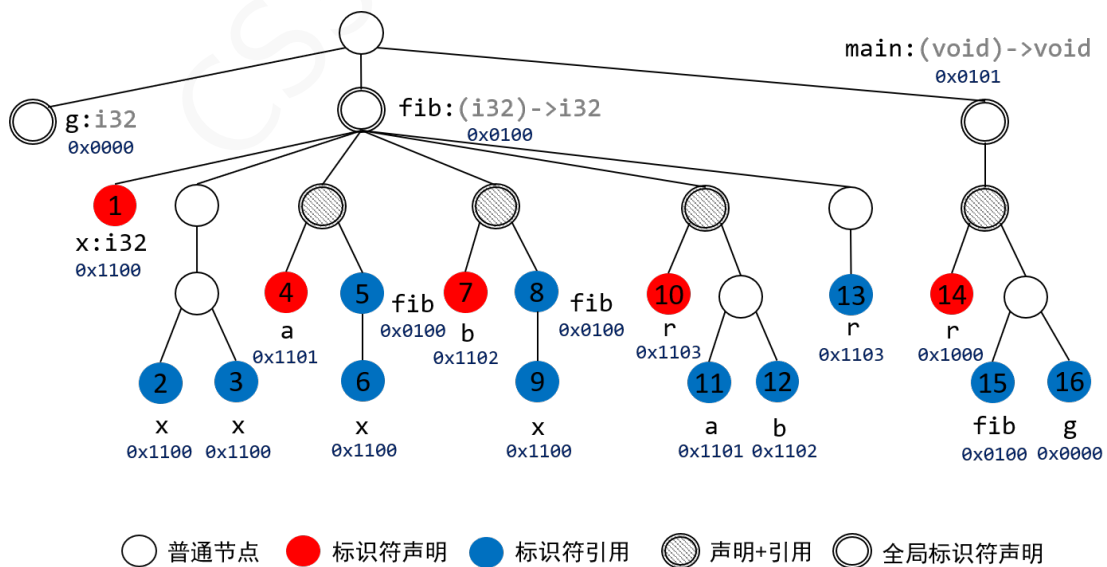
main:(void)->void
0x0101

g:i32
0x0000

fib:(i32)->i32
0x0100

1
x:i32
0x1100

4
a
0x1101

5
fib
0x0100

7
b
0x1102

8
fib
0x0100

10
r
0x1103

13
r
0x1103

14
r
0x1000

2
x
0x1100

3
x
0x1100

6
x
0x1100

9
x
0x1100

11
a
0x1101

12
b
0x1102

15
fib
0x0100

16
g
0x0000

普通节点 标识符声明 标识符引用 声明+引用 全局标识符声明